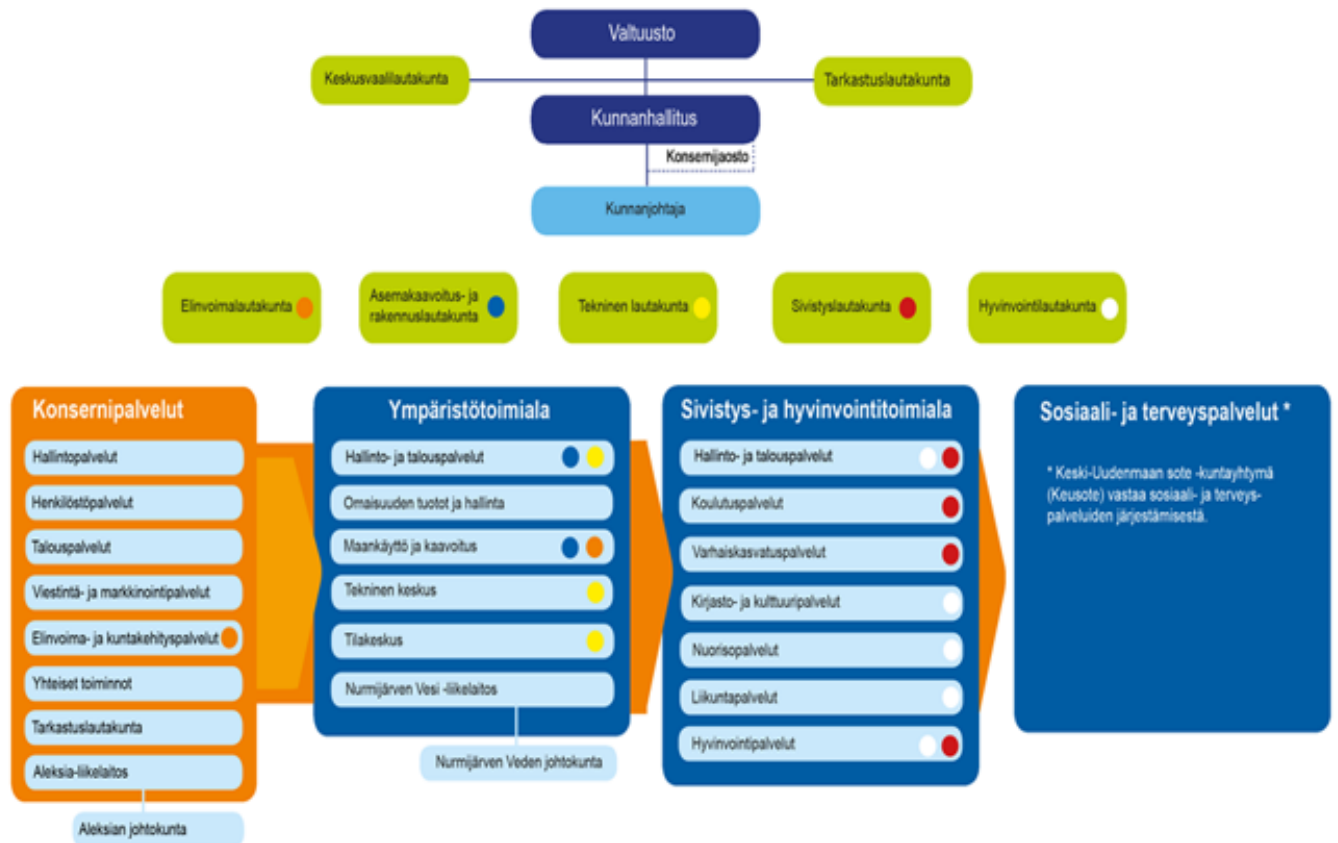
Valtuusto

Keskusvaalilautakunta

Tarkastuslautakunta

Kunnanhallitus

Konsernijaosto

Kunnanjohtaja

Elinvoimalautakunta

Asemakaavoitus- ja rakennuslautakunta

Tekninen lautakunta

Sivistyslautakunta

Hyvinvointilautakunta

Konsernipalvelut

Hallintopalvelut

Henkilöstöpalvelut

Talouspalvelut

Viestintä- ja markkinointipalvelut

Elinvoima- ja kuntakehityspalvelut

Yhteiset toiminnot

Tarkastuslautakunta

Aleksia-liikelaitos

Aleksian johtokunta

Ympäristötoimiala

Hallinto- ja talouspalvelut

Omaisuuden tuotot ja hallinta

Maankäyttö ja kaavoitus

Tekninen keskus

Tilakeskus

Nurmijärven Vesi -liikelaitos

Nurmijärven Veden johtokunta

Sivistys- ja hyvinvointitoimiala

Hallinto- ja talouspalvelut

Koulutuspalvelut

Varhaiskasvatuspalvelut

Kirjasto- ja kulttuuripalvelut

Nuorisopalvelut

Liikuntapalvelut

Hyvinvointipalvelut

Sosiaali- ja terveyspalvelut *

* Keski-Uudenmaan sote -kuntayhtymä (Keusote) vastaa sosiaali- ja terveyspalveluiden järjestämisestä.